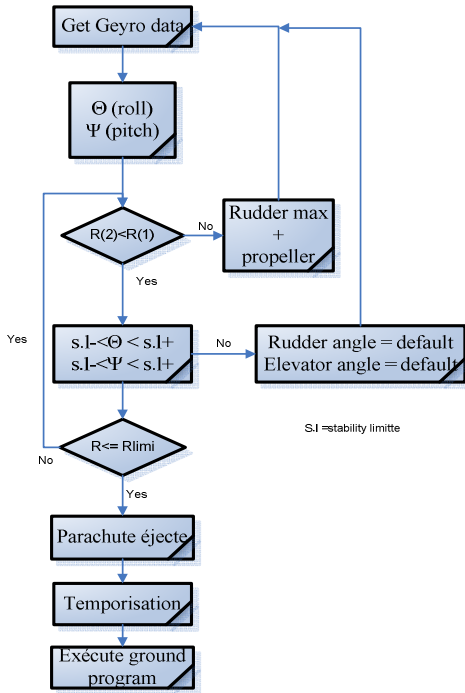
Get Geyro data

Θ (roll)
Ψ (pitch)

R(2)<R(1)

No

Rudder max
+
propeller

Yes

Yes

s.l-<Θ < s.l+
s.l-<Ψ < s.l+

No

Rudder angle = default
Elevator angle = default

S.l =stability limitte

R<= Rlimi

No

Yes

Parachute éjecte

Temporisation

Exécute ground program